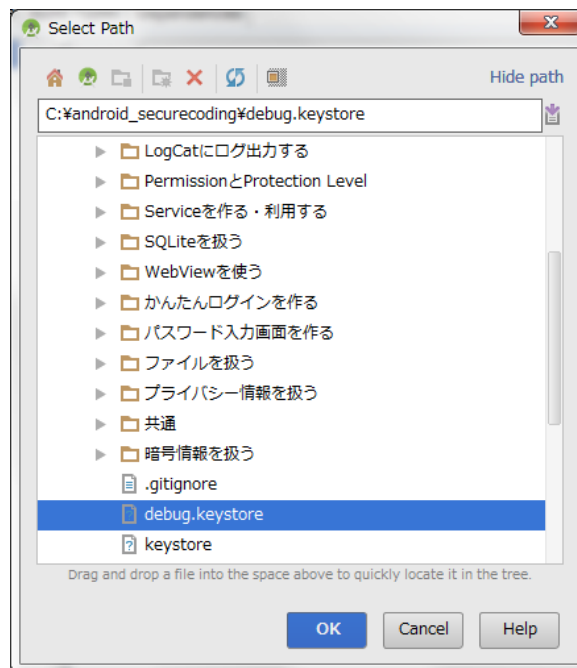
Select Path

Hide path

C:¥android_securecoding¥debug.keystore

LogCatにログ出力する

PermissionとProtection Level

Serviceを作る・利用する

SQLiteを扱う

WebViewを使う

かんたんログインを作る

パスワード入力画面を作る

ファイルを扱う

プライバシー情報を扱う

共通

暗号情報を扱う

.gitignore

debug.keystore

keystore

Drag and drop a file into the space above to quickly locate it in the tree.

OK

Cancel

Help